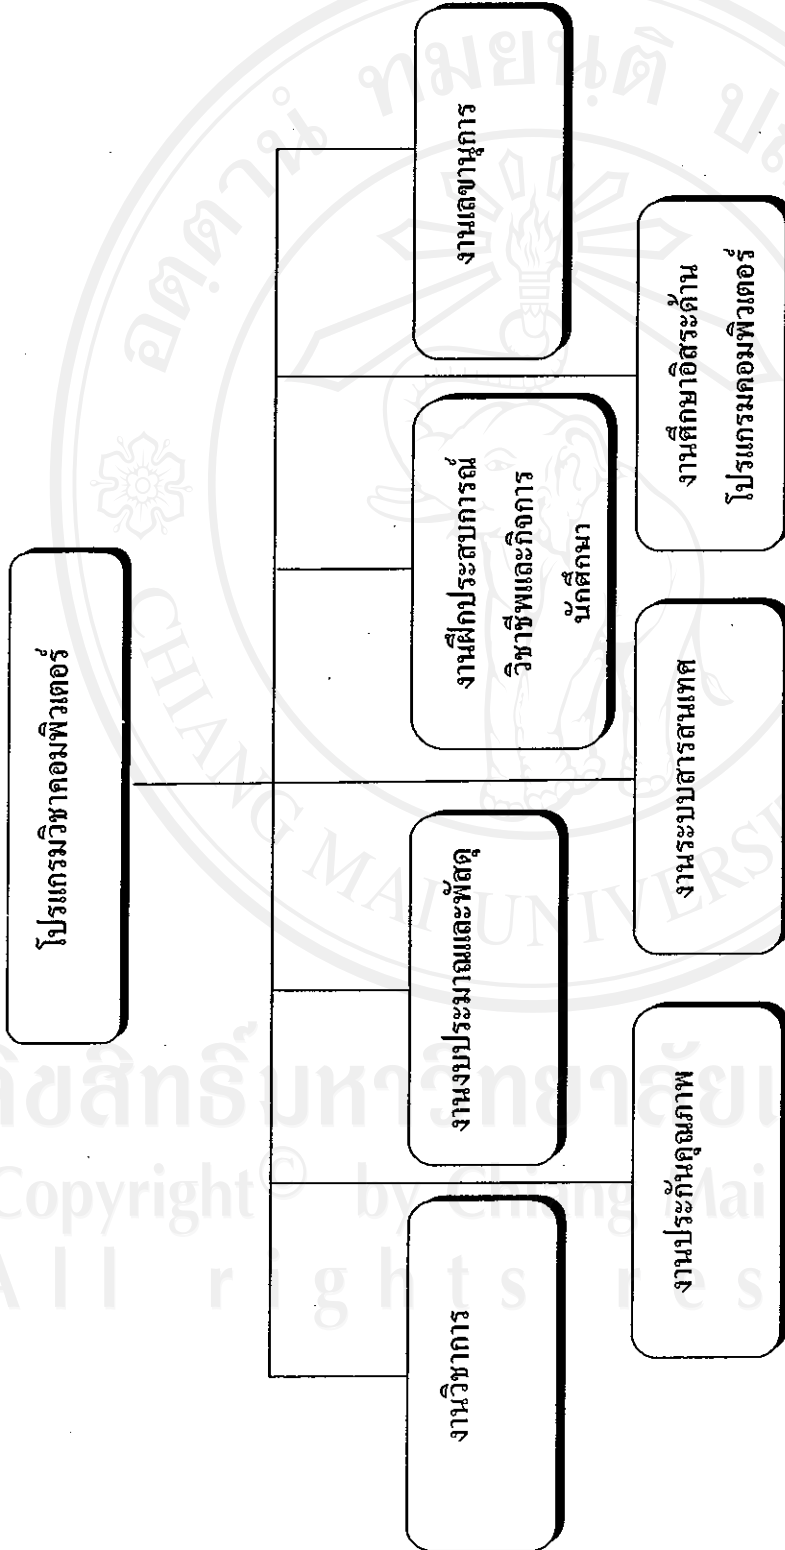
โปรแกรมวิชาคอมพิวเตอร์

งานวิชาการ

งานงบประมาณและพัสดุ

งานฝึกประสบการณ์วิชาชีพและกิจการนักศึกษา

งานเลขานุการ

งานประกันคุณภาพ

งานระบบสารสนเทศ

งานศึกษาอิสระด้านโปรแกรมคอมพิวเตอร์

ลิขสิทธิ์มหาวิทยาลัยเชียงใหม่
Copyright © by Chiang Mai University
All rights reserved

CHIANG MAI UNIVERSITY